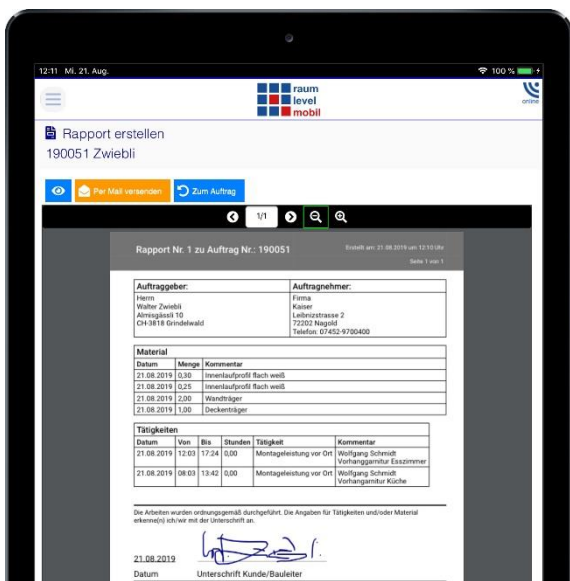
12:11 Mi. 21. Aug.

100 %

raum
level
mobil

online

Rapport erstellen
190051 Zwiebli

Per Mail versenden

Zum Auftrag

1/1

Rapport Nr. 1 zu Auftrag Nr.: 190051

Erstellt am: 21.08.2019 um 12:10 Uhr

Seite 1 von 1

| Auftraggeber: | Auftragnehmer: |
|---|---|
| Herr<br>Walter Zwiebli<br>Almisgässli 10<br>CH-3818 Grindelwald | Firma<br>Kaiser<br>Leibnizstrasse 2<br>72202 Nagold<br>Telefon: 07452-9700400 |

Material

| Datum | Menge | Kommentar |
|---|---|---|
| 21.08.2019 | 0,30 | Innenlaufprofil flach weiß |
| 21.08.2019 | 0,25 | Innenlaufprofil flach weiß |
| 21.08.2019 | 2,00 | Wandträger |
| 21.08.2019 | 1,00 | Deckenträger |

Tätigkeiten

| Datum | Von | Bis | Stunden | Tätigkeit | Kommentar |
|---|---|---|---|---|---|
| 21.08.2019 | 12:03 | 17:24 | 0,00 | Montageleistung vor Ort | Wolfgang Schmidt Vorhanggarnitur Esszimmer |
| 21.08.2019 | 08:03 | 13:42 | 0,00 | Montageleistung vor Ort | Wolfgang Schmidt Vorhanggarnitur Küche |

Die Arbeiten wurden ordnungsgemäß durchgeführt. Die Angaben für Tätigkeiten und/oder Material erkenne(n) ich/wir mit der Unterschrift an.

21.08.2019
Datum

Unterschrift Kunde/Bauleiter